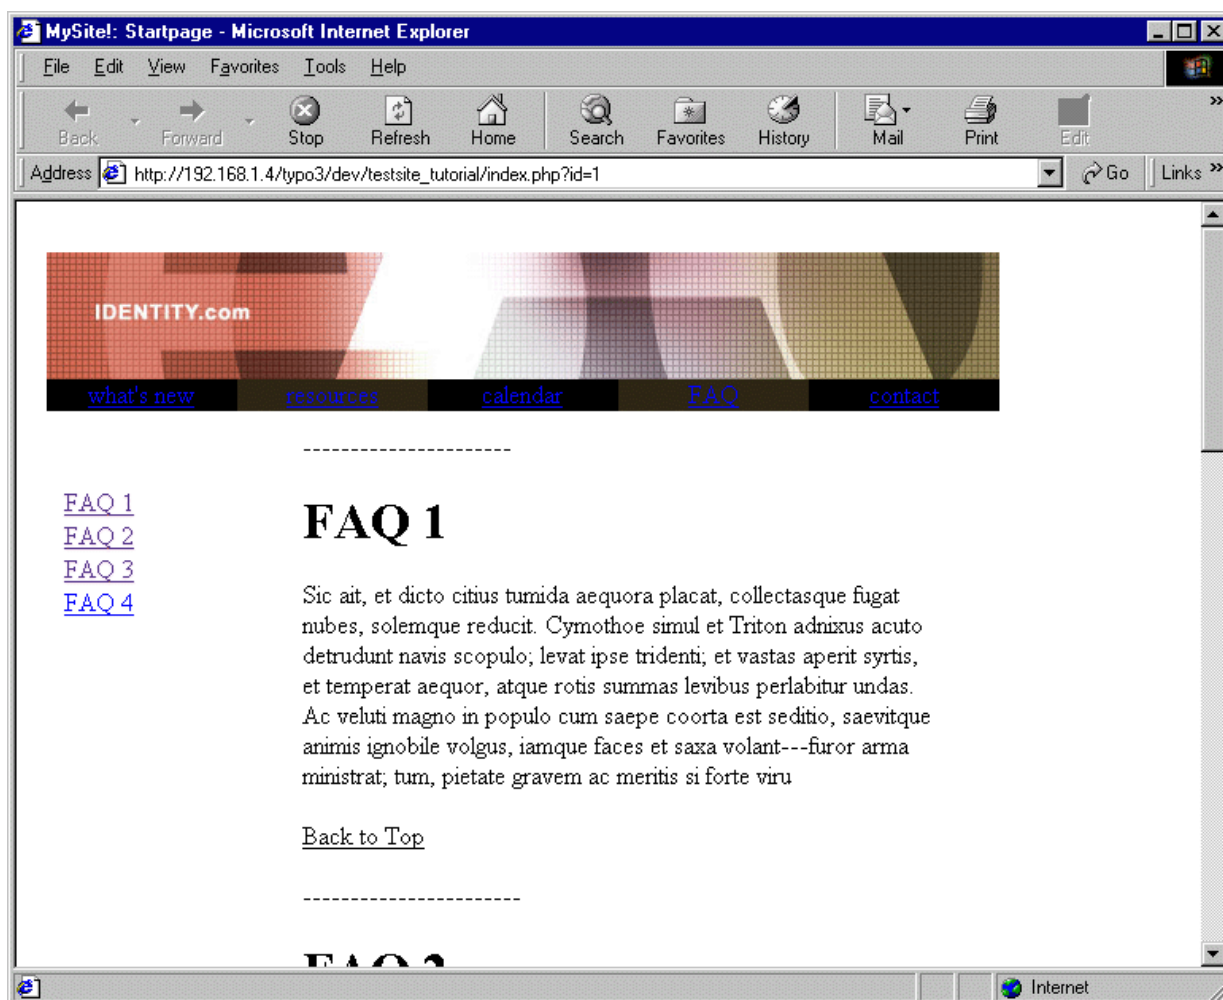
MySite!: Startpage - Microsoft Internet Explorer

File Edit View Favorites Tools Help

Back Forward Stop Refresh Home Search Favorites History Mail Print Edit

Address http://192.168.1.4/typo3/dev/testsite_tutorial/index.php?id=1 Go Links

IDENTITY.com

what's new resources calendar FAQ contact

----------------------

FAQ 1
FAQ 2
FAQ 3
FAQ 4

# FAQ 1

Sic ait, et dicto citius tumida aequora placat, collectasque fugat nubes, solemque reducit. Cymothoe simul et Triton adnixus acuto detrudunt navis scopulo; levat ipse tridenti; et vastas aperit syrtis, et temperat aequor, atque rotis summas levibus perlabitur undas. Ac veluti magno in populo cum saepe coorta est seditio, saevitque animis ignobile volgus, iamque faces et saxa volant---furor arma ministrat; tum, pietate gravem ac meritis si forte viru

Back to Top

----------------------

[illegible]

Internet